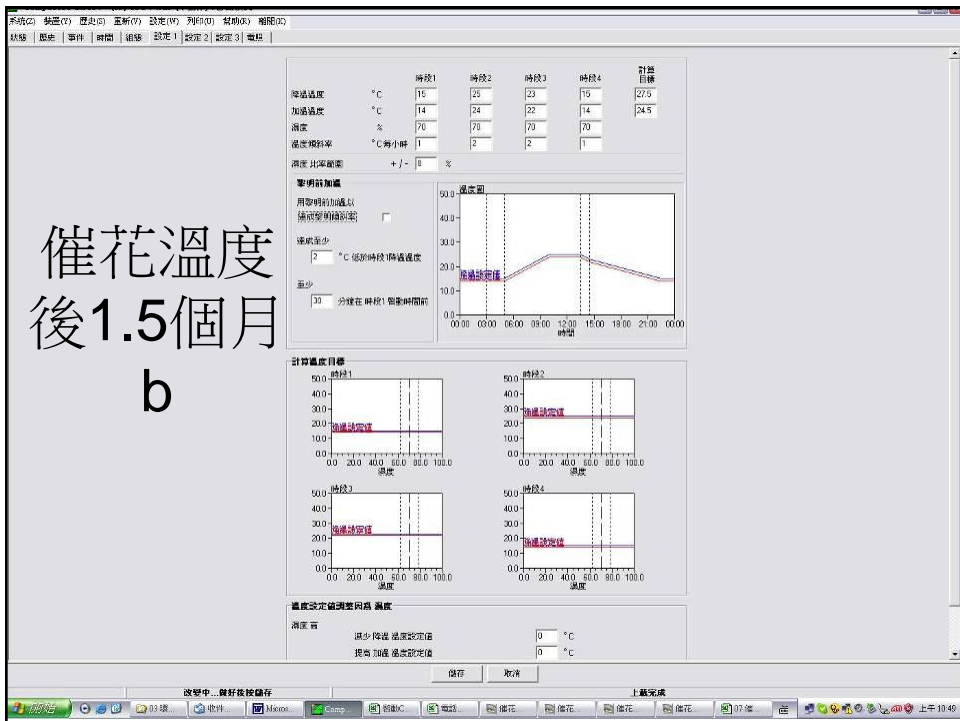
系統(Z) 裝置(Y) 歷史(S) 重新(V) 設定(W) 列印(U) 幫助(K) 離開(X)
狀態 | 歷史 | 事件 | 時間 | 組態 | 設定 1 | 設定 2 | 設定 3 | 電腦

| | | 時段1 | 時段2 | 時段3 | 時段4 | 計算目標 |
|---|---|---|---|---|---|---|
| 降溫溫度 | °C | 15 | 25 | 23 | 15 | 27.5 |
| 加溫溫度 | °C | 14 | 24 | 22 | 14 | 24.5 |
| 濕度 | % | 70 | 70 | 70 | 70 | |
| 溫度梯斜率 | °C 每小時 | 1 | 2 | 2 | 1 | |

濕度 比率範圍 + / - 8 %

黎明前加溫

用黎明前加溫以 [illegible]

達成至少 2 °C 低於時段1降溫溫度

至少 30 分鐘在 時段1 開動時間前

溫度圖
50.0
40.0
30.0
20.0
10.0
0.0
降溫設定值
00:00 03:00 06:00 09:00 12:00 15:00 18:00 21:00 00:00
時間

催花溫度後1.5個月
b

計算溫度目標

時段1
50.0
40.0
30.0
20.0
10.0
0.0
降溫設定值
0.0 20.0 40.0 60.0 80.0 100.0
濕度

時段2
50.0
40.0
30.0
20.0
10.0
0.0
降溫設定值
0.0 20.0 40.0 60.0 80.0 100.0
濕度

時段3
50.0
40.0
30.0
20.0
10.0
0.0
降溫設定值
0.0 20.0 40.0 60.0 80.0 100.0
濕度

時段4
50.0
40.0
30.0
20.0
10.0
0.0
降溫設定值
0.0 20.0 40.0 60.0 80.0 100.0
濕度

溫度設定值調整因爲 濕度

濕度 高
減少 降溫 溫度設定值 0 °C
提高 加溫 溫度設定值 0 °C

儲存 取消

改變中...做好按按儲存
上載完成

開始 03 環... 收件... Micros... Comp... 簡報C... 電話... 催花... 催花... 催花... 催花... 07 催... 上午 10:49